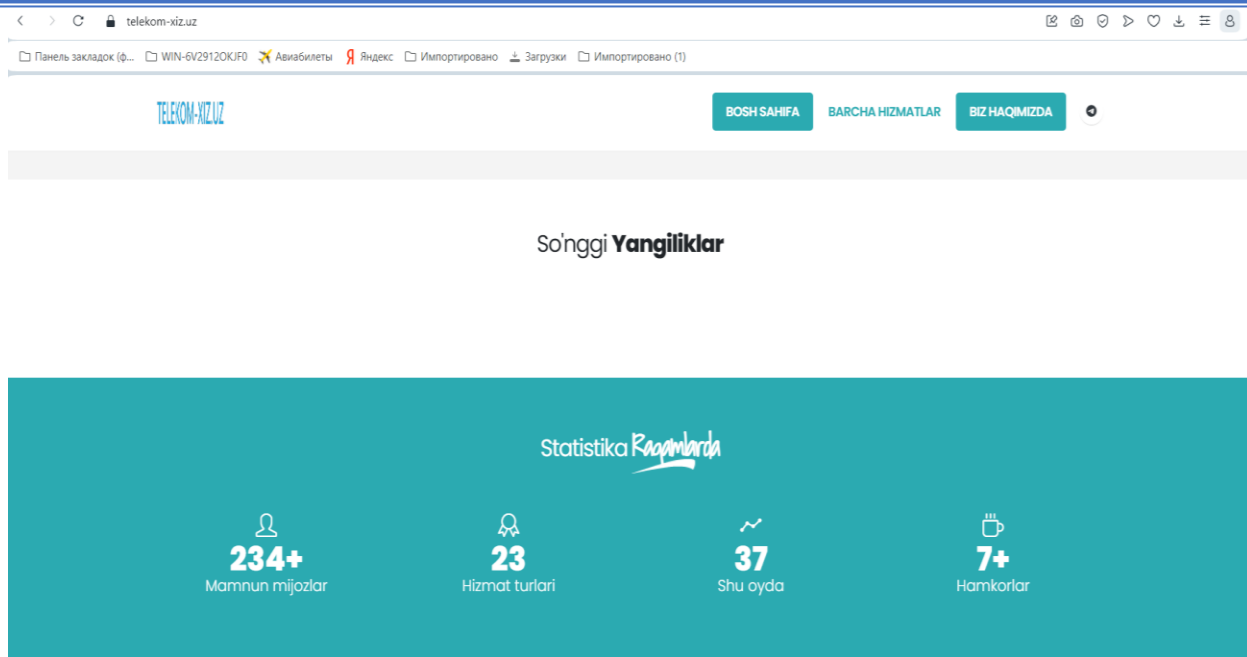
telekom-xiz.uz

Панель закладок (ф... WIN-6V2912OKJF0 Авиабилеты Яндекс Импортировано Загрузки Импортировано (1)

TELEKOM-XIZ.UZ

BOSH SAHIFA BARCHA HIZMATLAR BIZ HAQIMIZDA

So'nggi **Yangiliklar**

Statistika Raqamlarda

234+
Mamnun mijozlar

23
Hizmat turlari

37
Shu oyda

7+
Hamkorlar